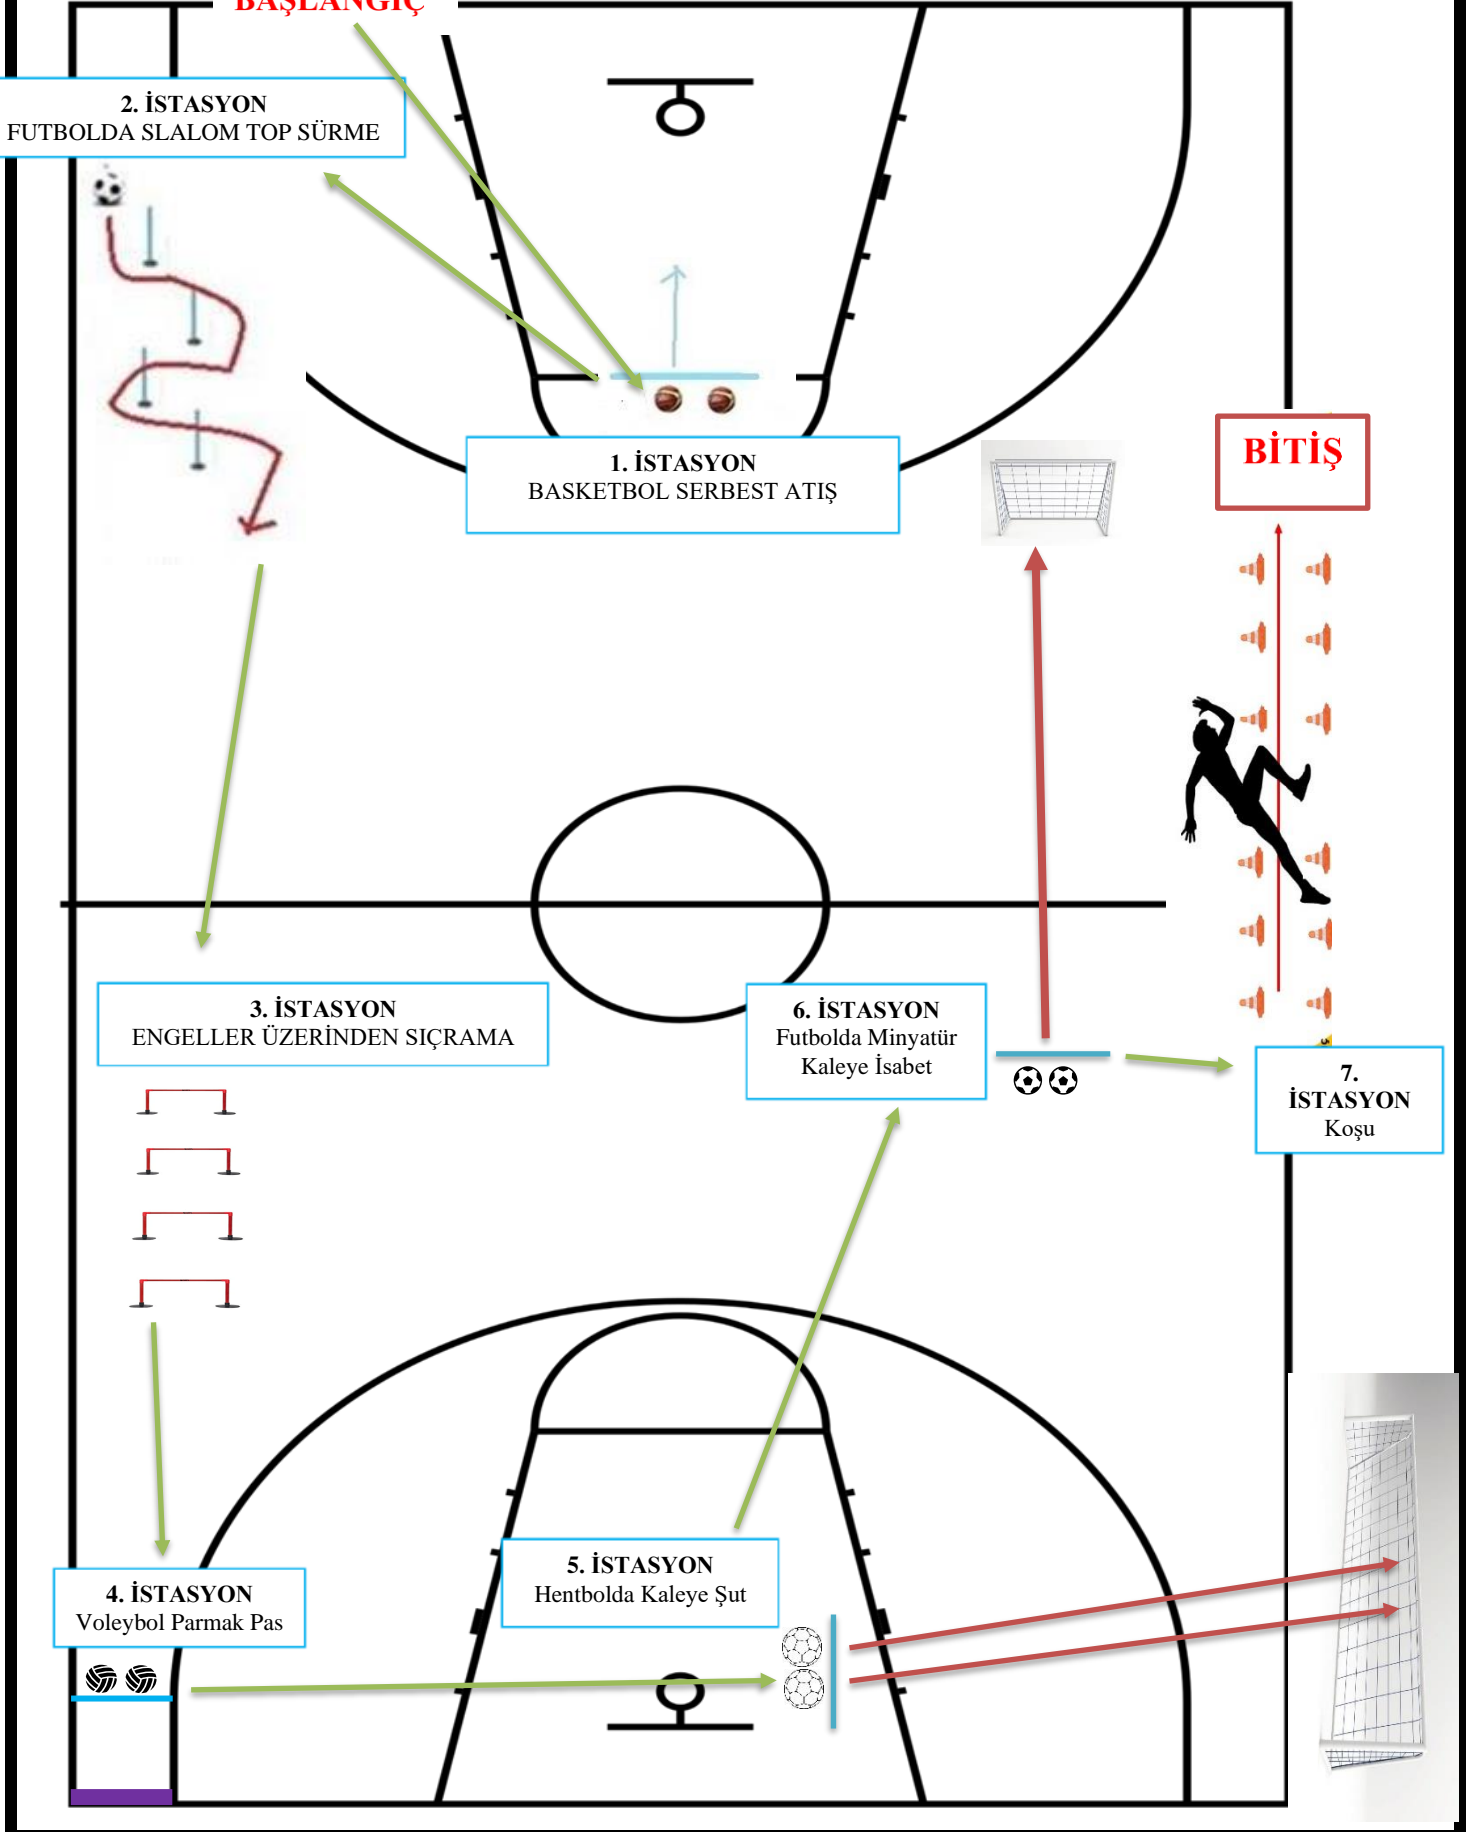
BAŞLANGIÇ

2. İSTASYON
FUTBOLDA SLALOM TOP SÜRME

1. İSTASYON
BASKETBOL SERBEST ATIŞ

BİTİŞ

3. İSTASYON
ENGELLER ÜZERİNDEN SIÇRAMA

6. İSTASYON
Futbolda Minyatür Kaleye İsabet

7. İSTASYON
Koşu

4. İSTASYON
Voleybol Parmak Pas

5. İSTASYON
Hentbolda Kaleye Şut